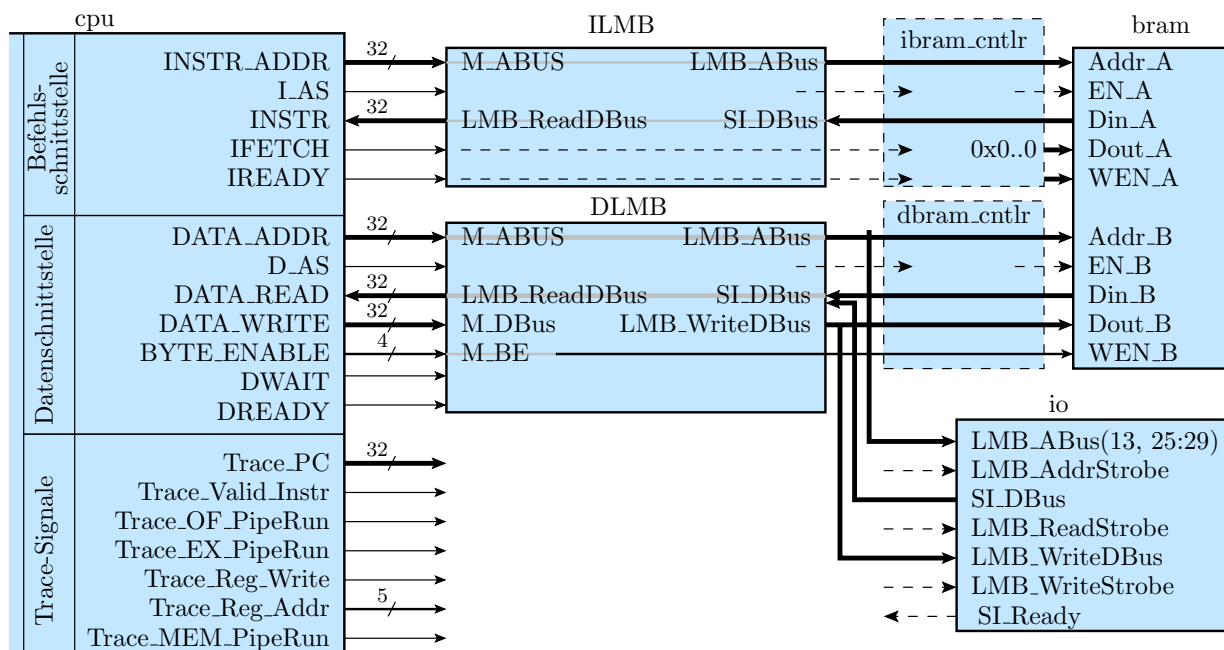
cpu

Befehls-schnittstelle

INSTR_ADDR
I_AS
INSTR
IFETCH
IREADY

Datenschnittstelle

DATA_ADDR
D_AS
DATA_READ
DATA_WRITE
BYTE_ENABLE
DWAIT
DREADY

Trace-Signale

Trace_PC
Trace_Valid_Instr
Trace_OF_PipeRun
Trace_EX_PipeRun
Trace_Reg_Write
Trace_Reg_Addr
Trace_MEM_PipeRun

32
32
32
32
32
4
32
5

ILMB
M_ABUS LMB_ABus
LMB_ReadDBus SI_DBus

DLMB
M_ABUS LMB_ABus
LMB_ReadDBus SI_DBus
M_DBus LMB_WriteDBus
M_BE

ibram_cntlr
0x0..0

dbram_cntlr

bram
Addr_A
EN_A
Din_A
Dout_A
WEN_A
Addr_B
EN_B
Din_B
Dout_B
WEN_B

io
LMB_ABus(13, 25:29)
LMB_AddrStrobe
SI_DBus
LMB_ReadStrobe
LMB_WriteDBus
LMB_WriteStrobe
SI_Ready